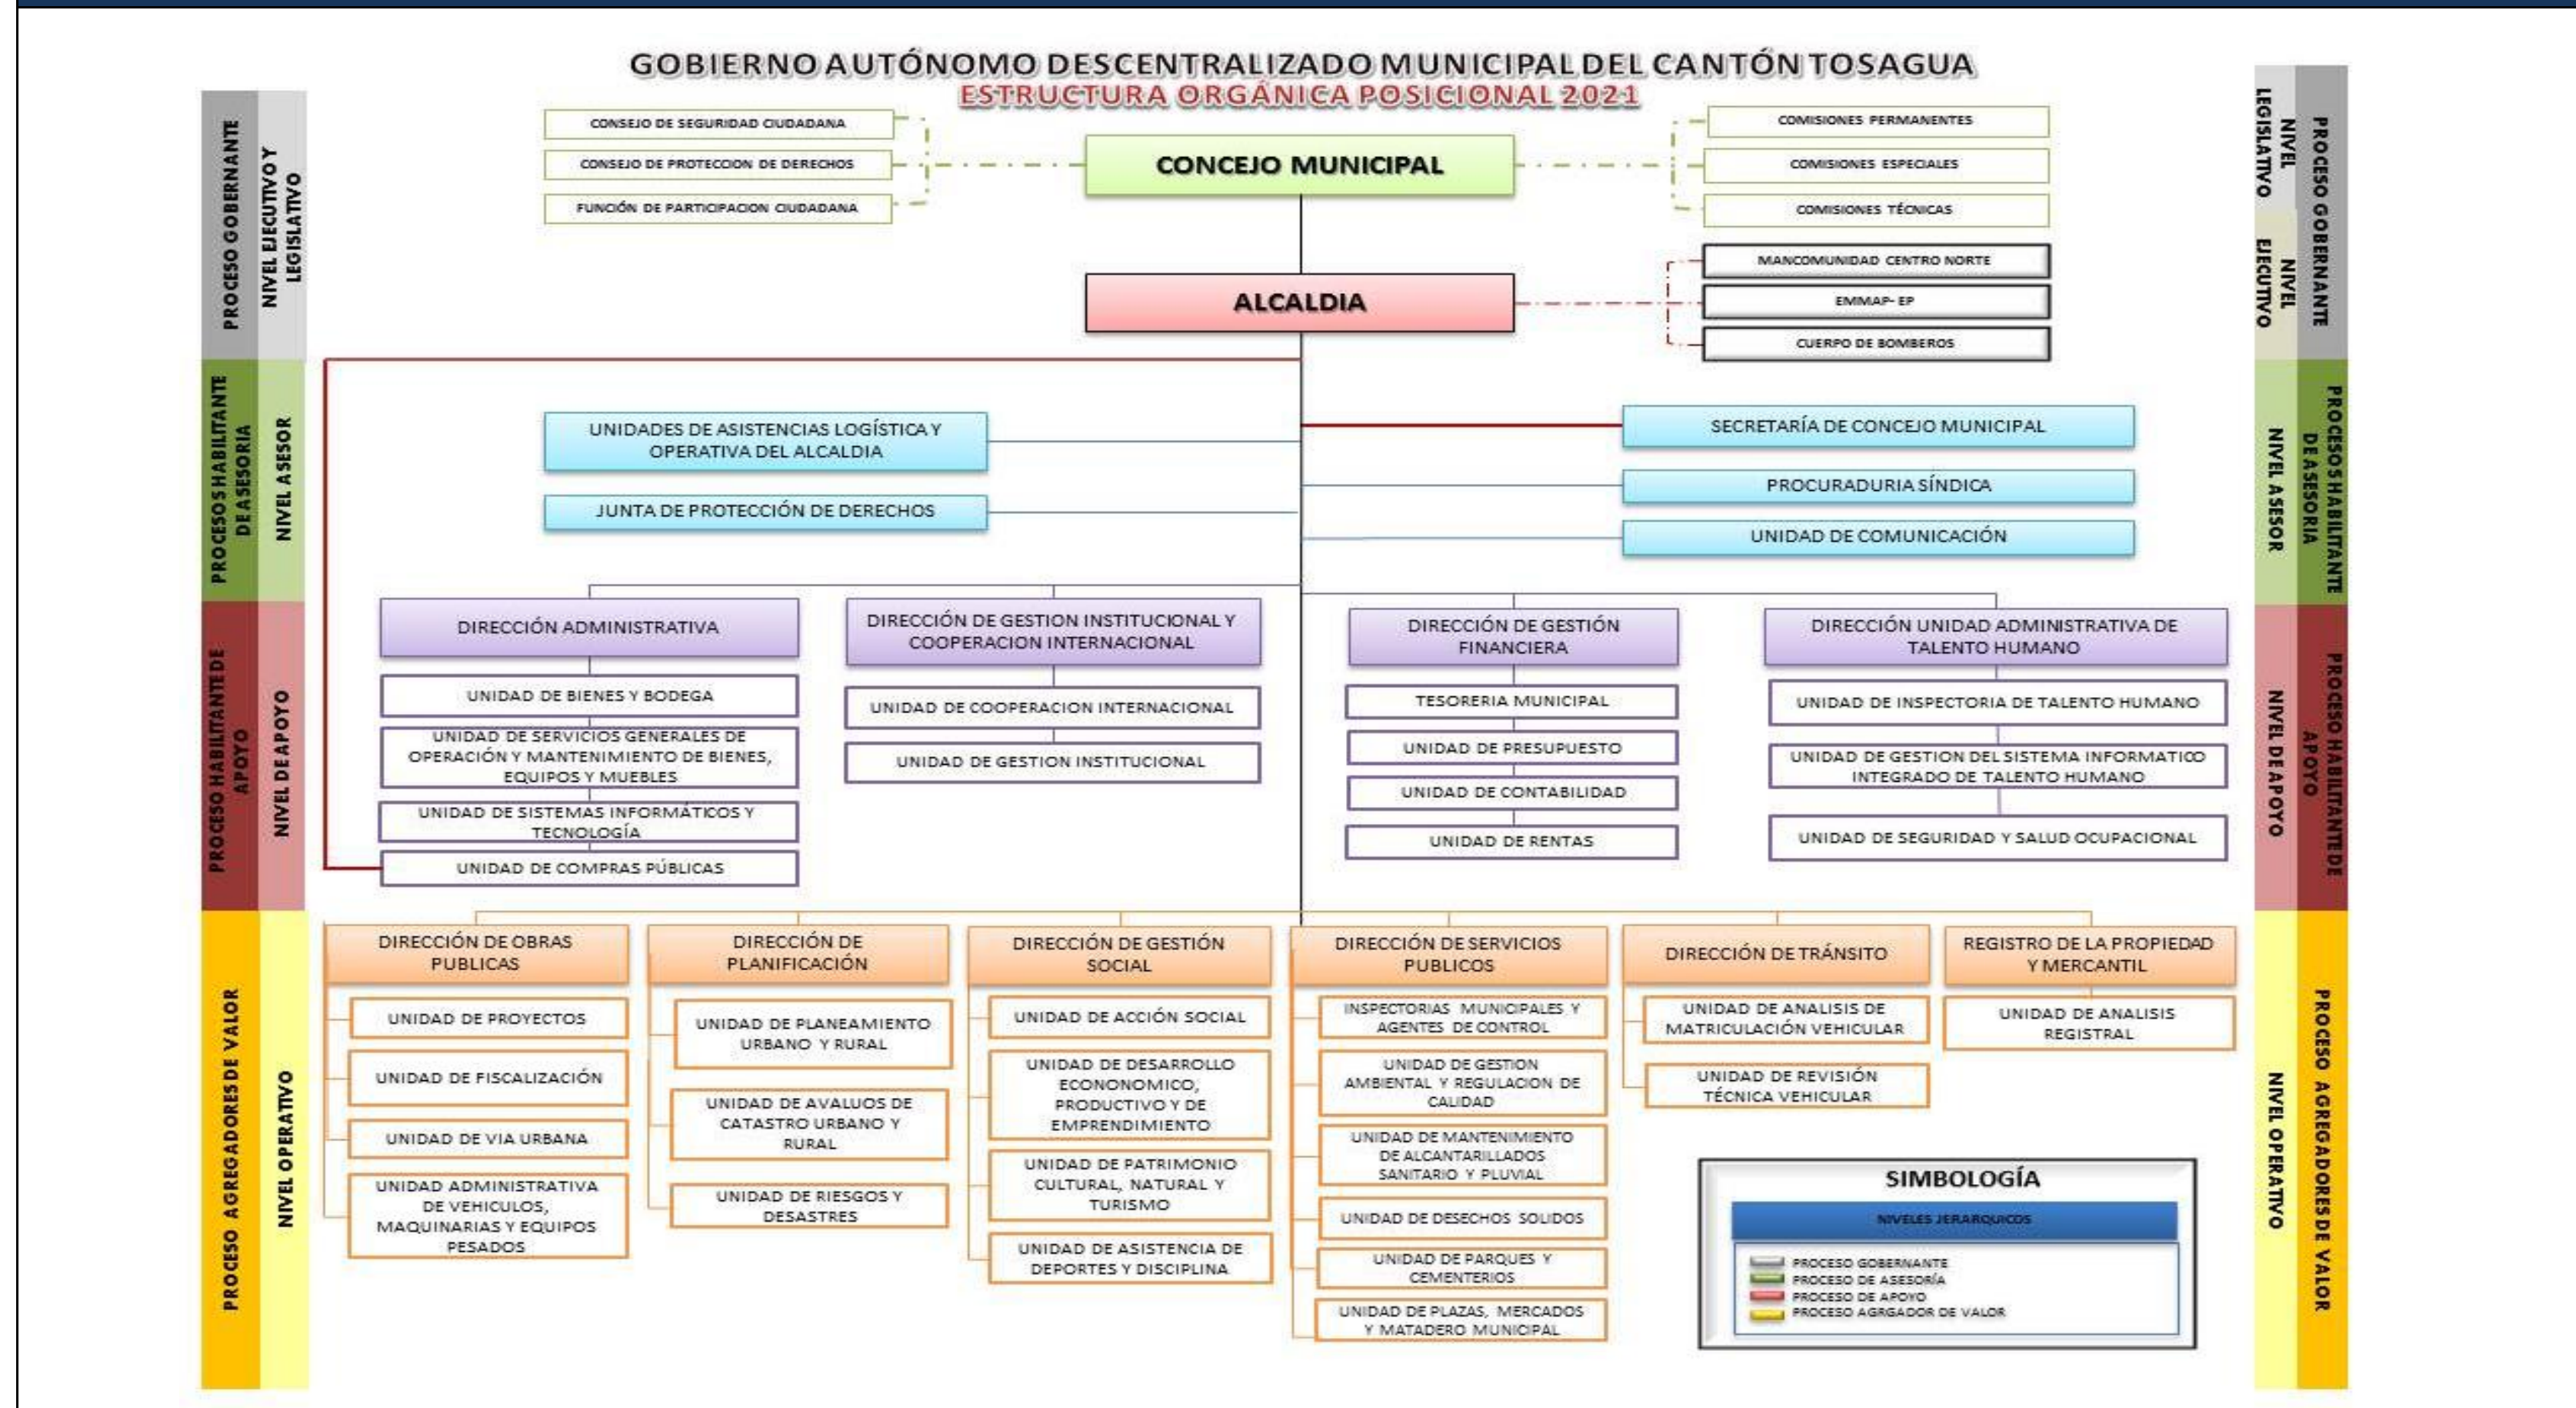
GOBIERNO AUTÓNOMO DESCENTRALIZADO MUNICIPAL DEL CANTÓN TOSAGUA
ESTRUCTURA ORGÁNICA POSICIONAL 2021

PROCESO GOBERNANTE
NIVEL EJECUTIVO Y LEGISLATIVO

CONSEJO DE SEGURIDAD CIUDADANA
CONSEJO DE PROTECCION DE DERECHOS
FUNCIÓN DE PARTICIPACION CIUDADANA

CONCEJO MUNICIPAL

COMISIONES PERMANENTES
COMISIONES ESPECIALES
COMISIONES TÉCNICAS

PROCESO GOBERNANTE
NIVEL LEGISLATIVO
NIVEL EJECUTIVO

ALCALDIA

MANCOMUNIDAD CENTRO NORTE
EMMAP- EP
CUERPO DE BOMBEROS

PROCESOS HABILITANTE DE ASESORIA
NIVEL ASESOR

UNIDADES DE ASISTENCIAS LOGÍSTICA Y OPERATIVA DEL ALCALDIA
JUNTA DE PROTECCIÓN DE DERECHOS

SECRETARÍA DE CONCEJO MUNICIPAL
PROCURADURIA SÍNDICA
UNIDAD DE COMUNICACIÓN

PROCESOS HABILITANTE DE ASESORIA
NIVEL ASESOR

PROCESO HABILITANTE DE APOYO
NIVEL DE APOYO

DIRECCIÓN ADMINISTRATIVA
UNIDAD DE BIENES Y BODEGA
UNIDAD DE SERVICIOS GENERALES DE OPERACIÓN Y MANTENIMIENTO DE BIENES, EQUIPOS Y MUEBLES
UNIDAD DE SISTEMAS INFORMÁTICOS Y TECNOLOGÍA
UNIDAD DE COMPRAS PÚBLICAS

DIRECCIÓN DE GESTION INSTITUCIONAL Y COOPERACION INTERNACIONAL
UNIDAD DE COOPERACION INTERNACIONAL
UNIDAD DE GESTION INSTITUCIONAL

DIRECCIÓN DE GESTIÓN FINANCIERA
TESORERIA MUNICIPAL
UNIDAD DE PRESUPUESTO
UNIDAD DE CONTABILIDAD
UNIDAD DE RENTAS

DIRECCIÓN UNIDAD ADMINISTRATIVA DE TALENTO HUMANO
UNIDAD DE INSPECTORIA DE TALENTO HUMANO
UNIDAD DE GESTION DEL SISTEMA INFORMATICO INTEGRADO DE TALENTO HUMANO
UNIDAD DE SEGURIDAD Y SALUD OCUPACIONAL

PROCESO HABILITANTE DE APOYO
NIVEL DE APOYO

PROCESO AGREGADORES DE VALOR
NIVEL OPERATIVO

DIRECCIÓN DE OBRAS PUBLICAS
UNIDAD DE PROYECTOS
UNIDAD DE FISCALIZACIÓN
UNIDAD DE VIA URBANA
UNIDAD ADMINISTRATIVA DE VEHICULOS, MAQUINARIAS Y EQUIPOS PESADOS

DIRECCIÓN DE PLANIFICACIÓN
UNIDAD DE PLANEAMIENTO URBANO Y RURAL
UNIDAD DE AVALUOS DE CATASTRO URBANO Y RURAL
UNIDAD DE RIESGOS Y DESASTRES

DIRECCIÓN DE GESTIÓN SOCIAL
UNIDAD DE ACCIÓN SOCIAL
UNIDAD DE DESARROLLO ECONONOMICO, PRODUCTIVO Y DE EMPRENDIMIENTO
UNIDAD DE PATRIMONIO CULTURAL, NATURAL Y TURISMO
UNIDAD DE ASISTENCIA DE DEPORTES Y DISCIPLINA

DIRECCIÓN DE SERVICIOS PUBLICOS
INSPECTORIAS MUNICIPALES Y AGENTES DE CONTROL
UNIDAD DE GESTION AMBIENTAL Y REGULACION DE CALIDAD
UNIDAD DE MANTENIMIENTO DE ALCANTARILLADOS SANITARIO Y PLUVIAL
UNIDAD DE DESECHOS SOLIDOS
UNIDAD DE PARQUES Y CEMENTERIOS
UNIDAD DE PLAZAS, MERCADOS Y MATADERO MUNICIPAL

DIRECCIÓN DE TRÁNSITO
UNIDAD DE ANALISIS DE MATRICULACIÓN VEHICULAR
UNIDAD DE REVISIÓN TÉCNICA VEHICULAR

REGISTRO DE LA PROPIEDAD Y MERCANTIL
UNIDAD DE ANALISIS REGISTRAL

SIMBOLOGÍA
NIVELES JERARQUICOS
PROCESO GOBERNANTE
PROCESO DE ASESORÍA
PROCESO DE APOYO
PROCESO AGRGADOR DE VALOR

PROCESO AGREGADORES DE VALOR
NIVEL OPERATIVO